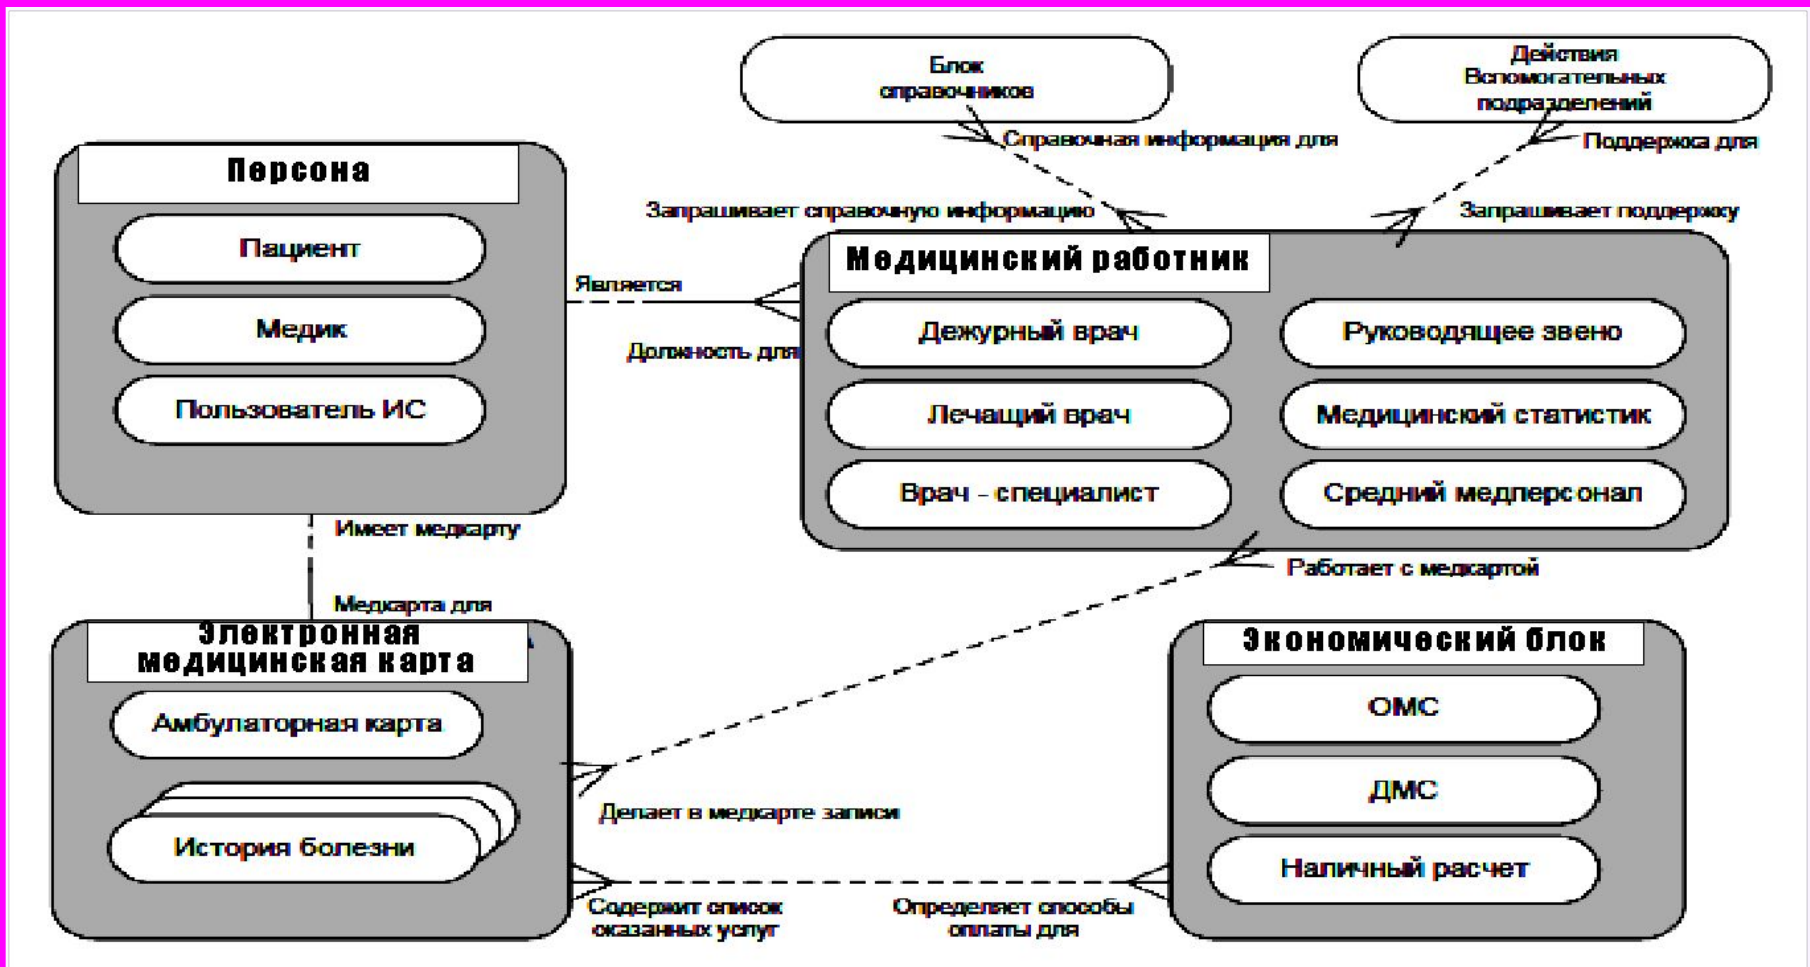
Блок справочников

Действия Вспомогательных подразделений

Справочная информация для

Поддержка для

Запрашивает справочную информацию

Запрашивает поддержку

Персона

Пациент

Медик

Пользователь ИС

Является

Должность для

Медицинский работник

Дежурный врач

Руководящее звено

Лечащий врач

Медицинский статистик

Врач - специалист

Средний медперсонал

Имеет медкарту

Работает с медкартой

Медкарта для

Электронная медицинская карта

Амбулаторная карта

История болезни

Экономический блок

ОМС

ДМС

Наличный расчет

Делает в медкарте записи

Содержит список оказанных услуг

Определяет способы оплаты для